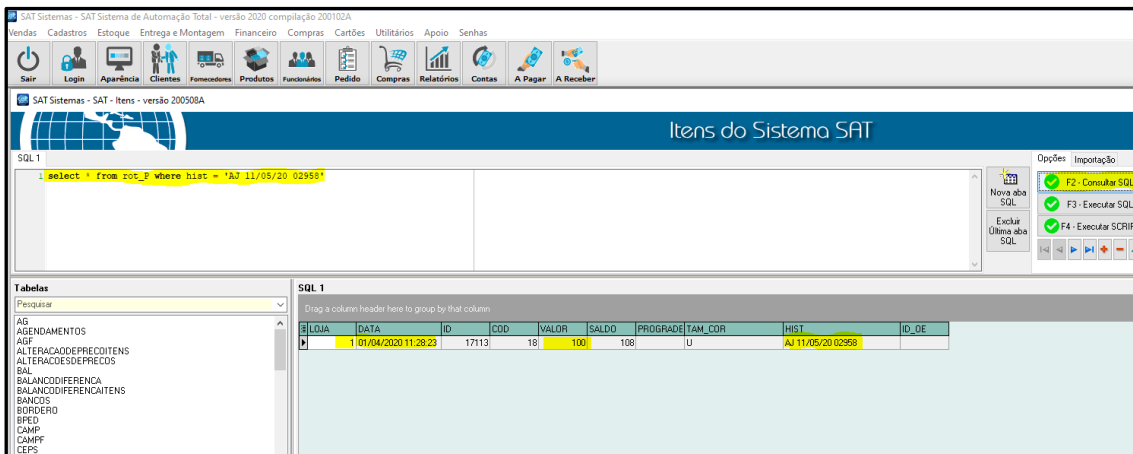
SAT Sistemas - SAT Sistema de Automação Total - versão 2020 compilação 200102A

Vendas Cadastros Estoque Entrega e Montagem Financeiro Compras Cartões Utilitários Apoio Senhas

Sair Login Aparência Clientes Fornecedores Produtos Funcionários Pedido Compras Relatórios Contas A Pagar A Receber

SAT Sistemas - SAT - Itens - versão 200508A

Itens do Sistema SAT

SQL 1

1 select * from rot_P where hist = 'AJ 11/05/20 02958'

Nova aba SQL

Excluir Última aba SQL

Opções Importação

F2 - Consultar SQL

F3 - Executar SQL

F4 - Executar SCRIP

Tabelas

Pesquisar

AG
AGENDAMENTOS
AGF
ALTERACAODEPRECOITENS
ALTERACOESDEPRECOS
BAL
BALANCODIFERENCA
BALANCODIFERENCAITENS
BANCOS
BORDERO
BPED
CAMP
CAMPF
CEPS

SQL 1

Drag a column header here to group by that column

| LOJA | DATA | ID | COD | VALOR | SALDO | PROGRADE | TAM_COR | HIST | ID_OE |
|---|---|---|---|---|---|---|---|---|---|
| 1 | 01/04/2020 11:28:23 | 17113 | 18 | 100 | 108 | | U | AJ 11/05/20 02958 | |